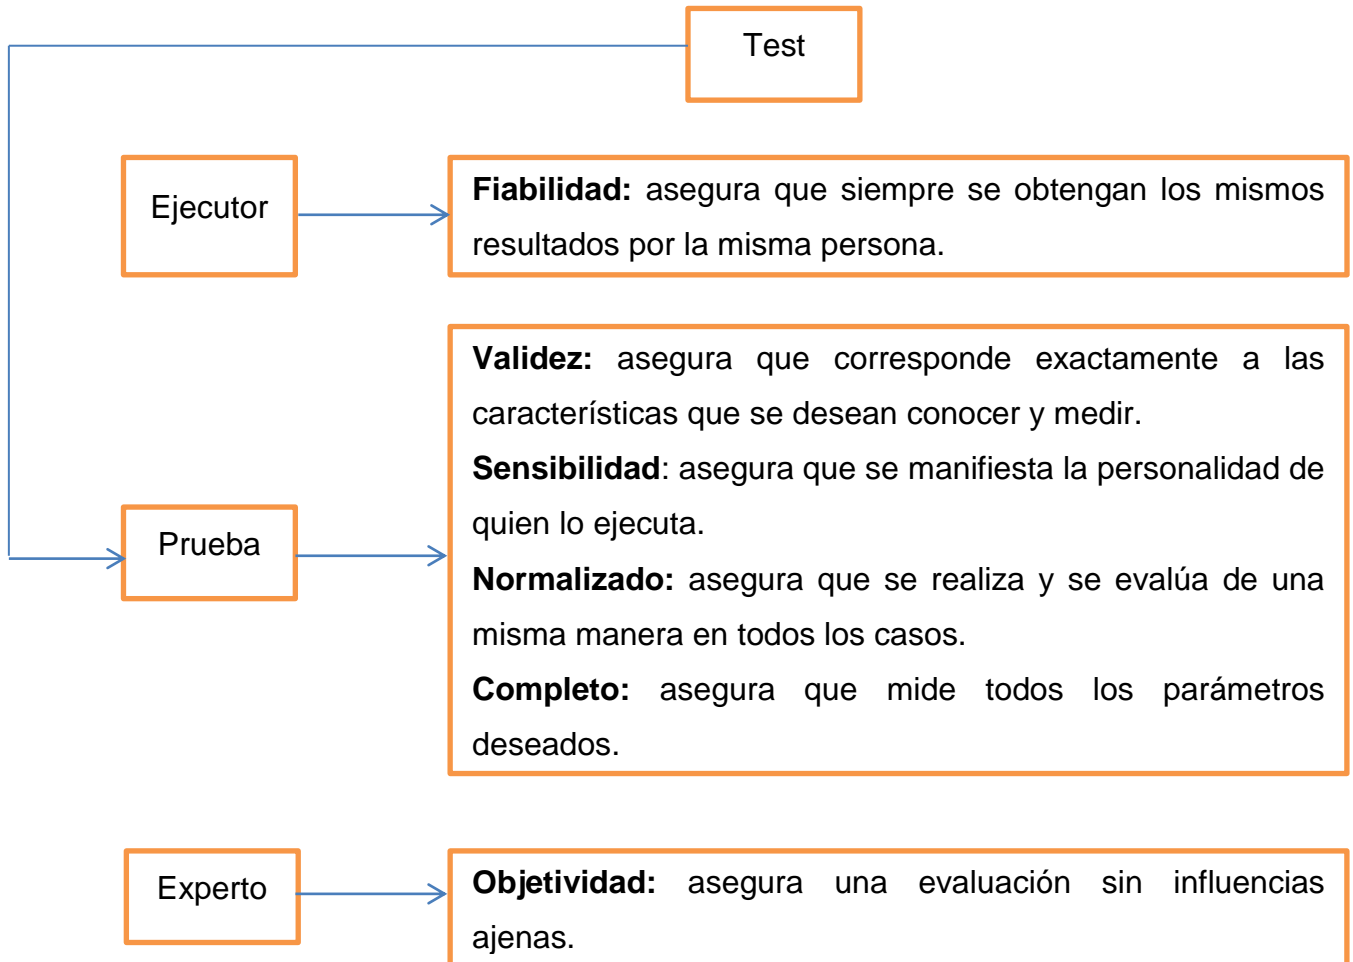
Test

Ejecutor

Fiabilidad: asegura que siempre se obtengan los mismos resultados por la misma persona.

Validez: asegura que corresponde exactamente a las características que se desean conocer y medir.

Sensibilidad: asegura que se manifiesta la personalidad de quien lo ejecuta.

Normalizado: asegura que se realiza y se evalúa de una misma manera en todos los casos.

Completo: asegura que mide todos los parámetros deseados.

Prueba

Experto

Objetividad: asegura una evaluación sin influencias ajenas.